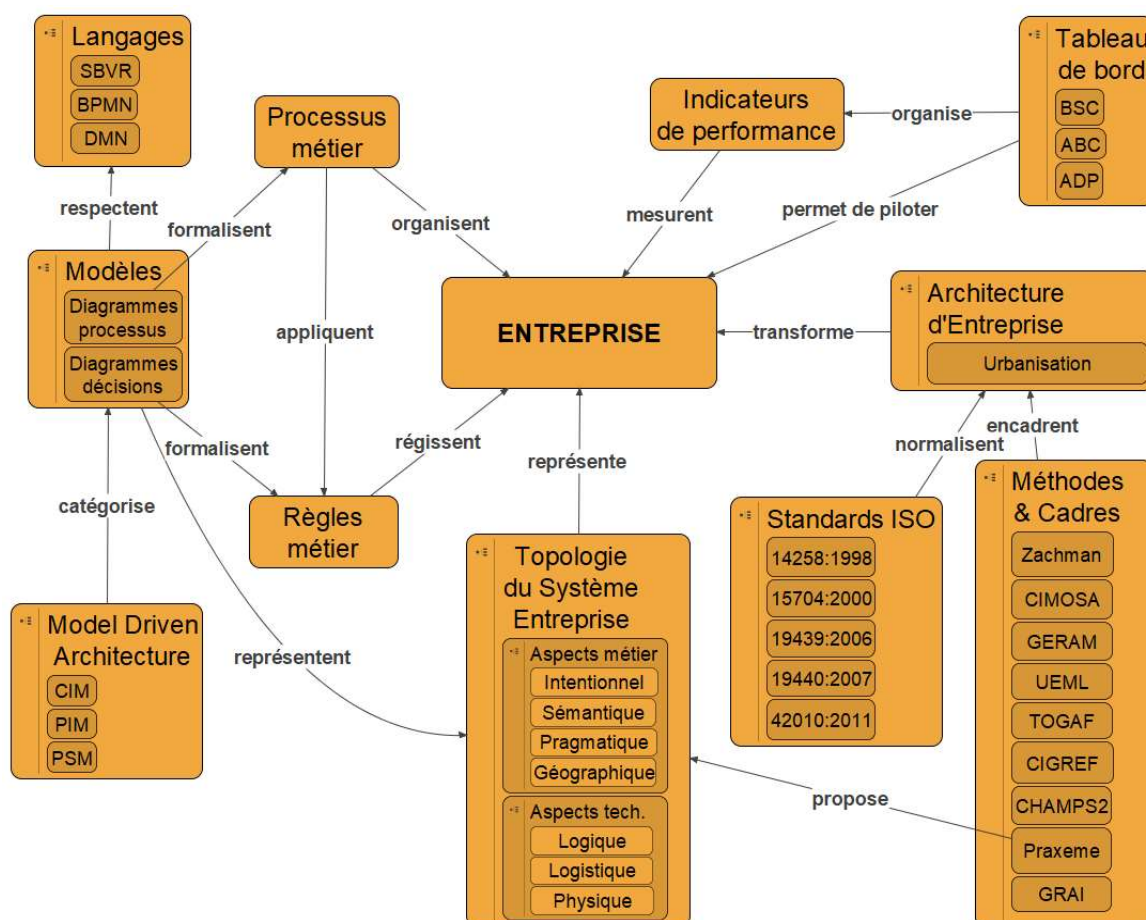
Langages
SBVR
BPMN
DMN

Processus métier

Indicateurs de performance

organise

Tableau de bord
BSC
ABC
ADP

respectent

formalisent

organisent

mesurent

permet de piloter

Modèles
Diagrammes processus
Diagrammes décisions

appliquent

ENTREPRISE

transforme

Architecture d'Entreprise
Urbanisation

formalisent

régissent

représente

encadrent

normalisent

catégorise

Règles métier

Standards ISO
14258:1998
15704:2000
19439:2006
19440:2007
42010:2011

Méthodes & Cadres
Zachman
CIMOSA
GERAM
UEML
TOGAF
CIGREF
CHAMPS2
Praxeme
GRAI

Model Driven Architecture
CIM
PIM
PSM

représentent

Topologie du Système Entreprise
Aspects métier
Intentionnel
Sémantique
Pragmatique
Géographique
Aspects tech.
Logique
Logistique
Physique

propose